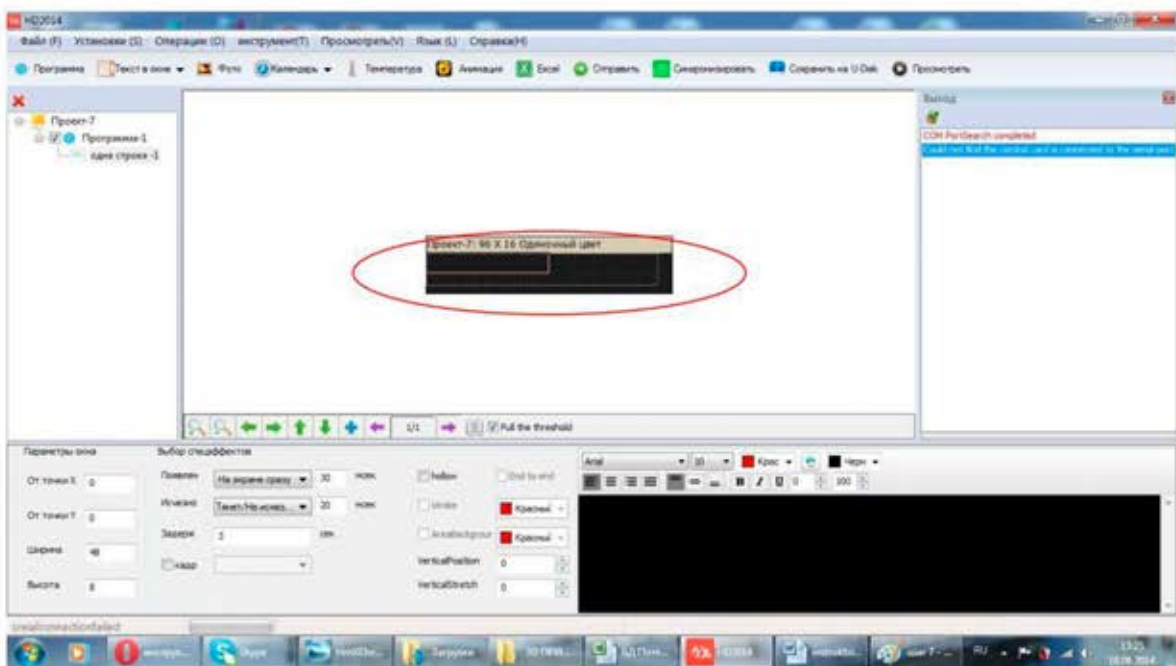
HD2014

Файл (F) Установки (S) Операции (O) инструмент(T) Просмотреть(V) Язык (L) Справка(H)

Программа Текст в окне Фото Календарь Температура Анимация Excel Отправить Синхронизировать Сохранить на U Disk Просмотреть

Проект-7
Программа-1
одна строка-1

Проект-7: 96 X 16 Одноцвный цвет

1/1 Pull the threshold

Выход
COM PortSearch completed
Could not find the control card is connected to the serial port

Параметры окна
От точки X 0
От точки Y 0
Ширина 48
Высота 8

Выбор спецэффектов
Появлен На экране сразу 30 мсек
Исчезно Текст/Неподвиж... 30 мсек
Задерж 3 сек
Кадр

hollow
Stroke
Anaglyph/ground
VerticalPosition 0
VerticalStretch 0

End to end
Красный
Красный

Arial 10 Крас Черн
100

serialconnectionfailed

инструм... Skype HD2014... Загрузки 3D ПРИ... 3Д Пом... HD2014 инструкц... шаг 7 - ... RU 13:21